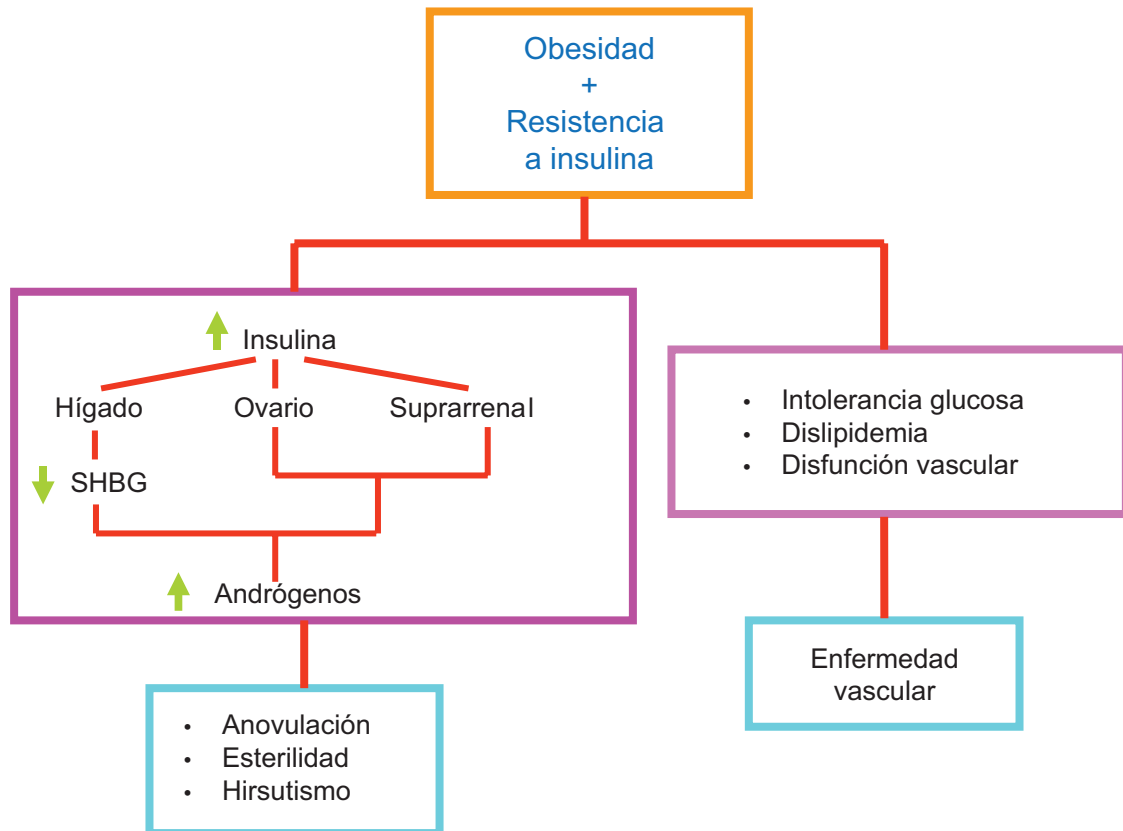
Obesidad
+
Resistencia a insulina

Insulina

Hígado

Ovario

Suprarrenal

SHBG

Andrógenos

• Intolerancia glucosa
• Dislipidemia
• Disfunción vascular

Enfermedad vascular

• Anovulación
• Esterilidad
• Hirsutismo